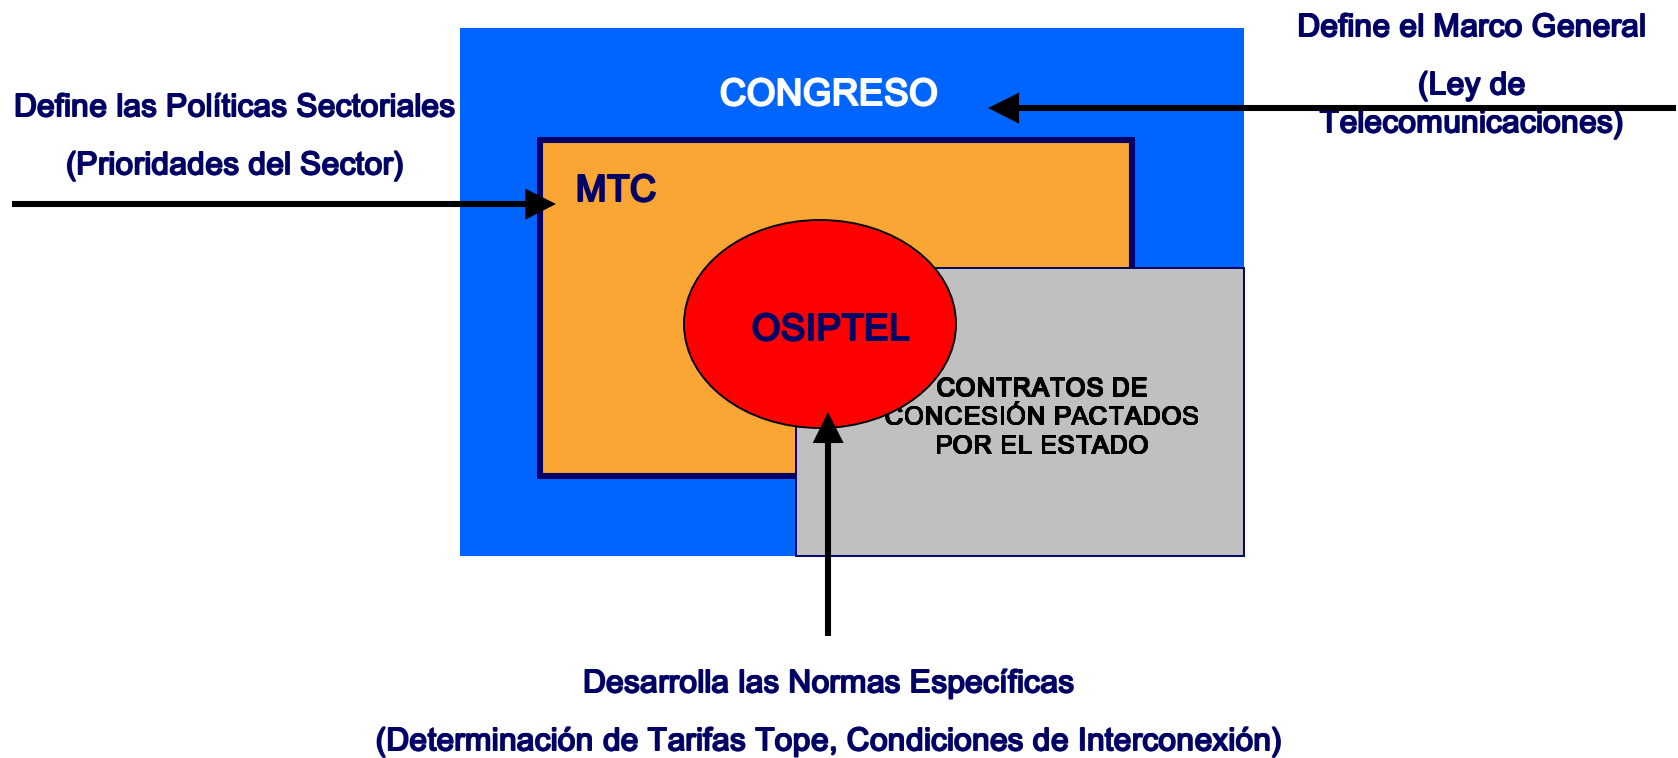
Define el Marco General

(Ley de Telecomunicaciones)

Define las Políticas Sectoriales

(Prioridades del Sector)

CONGRESO

MTC

OSIPTEL

CONTRATOS DE CONCESIÓN PACTADOS POR EL ESTADO

Desarrolla las Normas Específicas

(Determinación de Tarifas Tope, Condiciones de Interconexión)